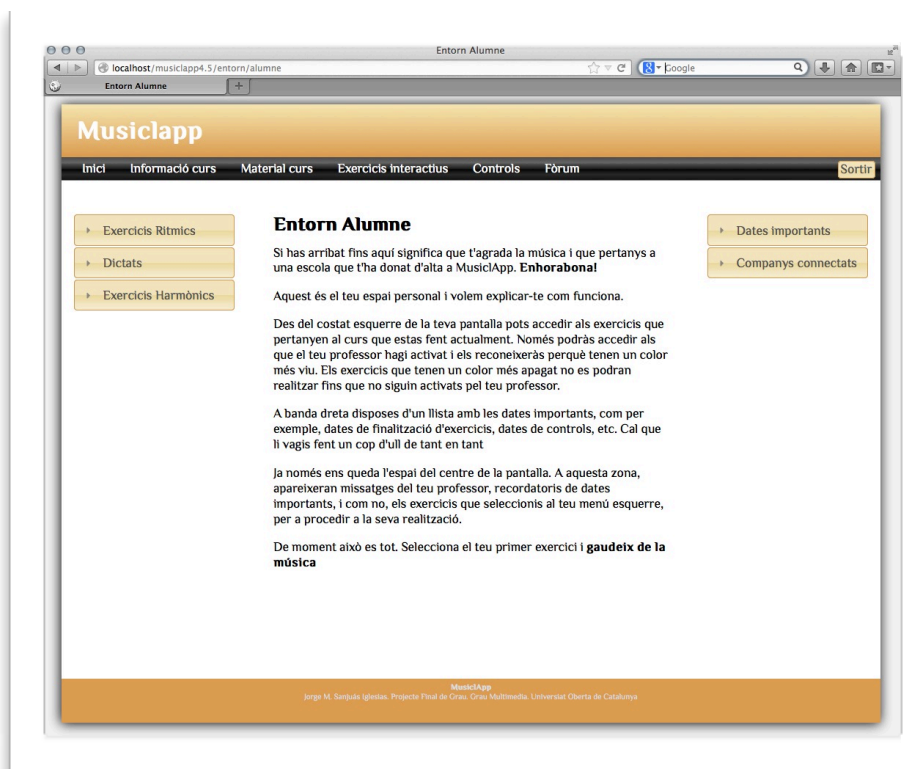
Entorn Alumne

localhost/musiclapp4.5/entorn/alumne

Google

Entorn Alumne

Musiclapp

Inici Informació curs Material curs Exercicis interactius Controls Fòrum Sortir

Exercicis Ritmics
Dictats
Exercicis Harmònics

Entorn Alumne

Si has arribat fins aquí significa que t'agrada la música i que pertanys a una escola que t'ha donat d'alta a MusiclApp. **Enhorabona!**

Aquest és el teu espai personal i volem explicar-te com funciona.

Des del costat esquerre de la teva pantalla pots accedir als exercicis que pertanyen al curs que estas fent actualment. Només podràs accedir als que el teu professor hagi activat i els reconeixeràs perquè tenen un color més viu. Els exercicis que tenen un color més apagat no es podran realitzar fins que no siguin activats pel teu professor.

A banda dreta disposes d'un llista amb les dates importants, com per exemple, dates de finalització d'exercicis, dates de controls, etc. Cal que li vagis fent un cop d'ull de tant en tant

Ja només ens queda l'espai del centre de la pantalla. A aquesta zona, apareixeran missatges del teu professor, recordatoris de dates importants, i com no, els exercicis que seleccionis al teu menú esquerre, per a procedir a la seva realització.

De moment això es tot. Selecciona el teu primer exercici i **gaudeix de la música**

Dates importants
Companys connectats

MusiclApp
Jorge M. Sanjuás Iglesias. Projecte Final de Grau. Grau Multimedia. Universitat Oberta de Catalunya